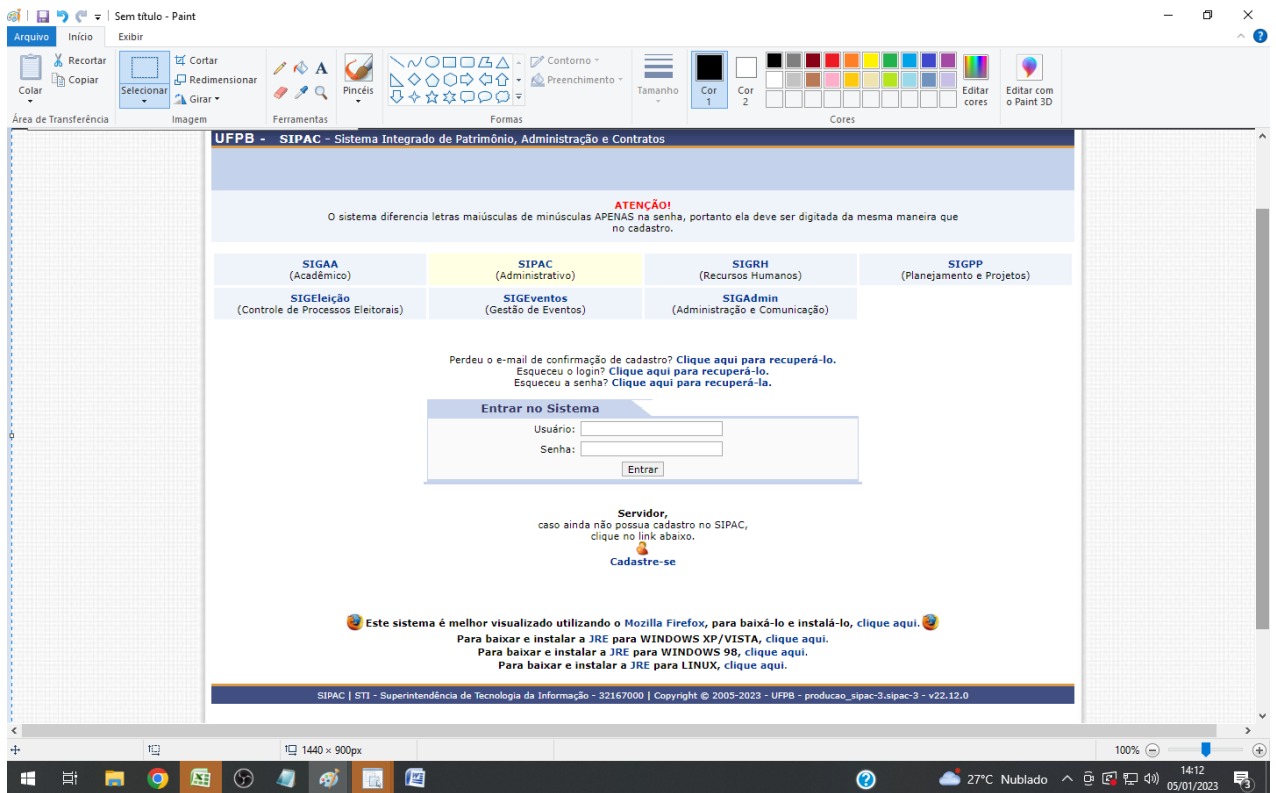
Sem título - Paint

Arquivo Início Exibir

Colar Recortar Copiar Área de Transferência

Selecionar Cortar Redimensionar Girar Imagem

Ferramentas

Pincéis

Contorno Preenchimento Formas

Tamanho

Cor 1 Cor 2

Cores

Editar cores

Editar com o Paint 3D

UFPB - SIPAC - Sistema Integrado de Patrimônio, Administração e Contratos

ATENÇÃO!
O sistema diferencia letras maiúsculas de minúsculas APENAS na senha, portanto ela deve ser digitada da mesma maneira que no cadastro.

| SIGAA (Acadêmico) | SIPAC (Administrativo) | SIGRH (Recursos Humanos) | SIGPP (Planejamento e Projetos) |
|---|---|---|---|
| SIGEleição (Controle de Processos Eleitorais) | SIGEventos (Gestão de Eventos) | SIGAdmin (Administração e Comunicação) | |

Perdeu o e-mail de confirmação de cadastro? Clique aqui para recuperá-lo.
Esqueceu o login? Clique aqui para recuperá-lo.
Esqueceu a senha? Clique aqui para recuperá-la.

Entrar no Sistema
Usuário:
Senha:
Entrar

Servidor,
caso ainda não possua cadastro no SIPAC,
clique no link abaixo.
Cadastre-se

Este sistema é melhor visualizado utilizando o Mozilla Firefox, para baixá-lo e instalá-lo, clique aqui.
Para baixar e instalar a JRE para WINDOWS XP/VISTA, clique aqui.
Para baixar e instalar a JRE para WINDOWS 98, clique aqui.
Para baixar e instalar a JRE para LINUX, clique aqui.

SIPAC | STI - Superintendência de Tecnologia da Informação - 32167000 | Copyright © 2005-2023 - UFPB - producao_sipac-3.sipac-3 - v22.12.0

1440 × 900px

100%

27°C Nublado 14:12 05/01/2023 3